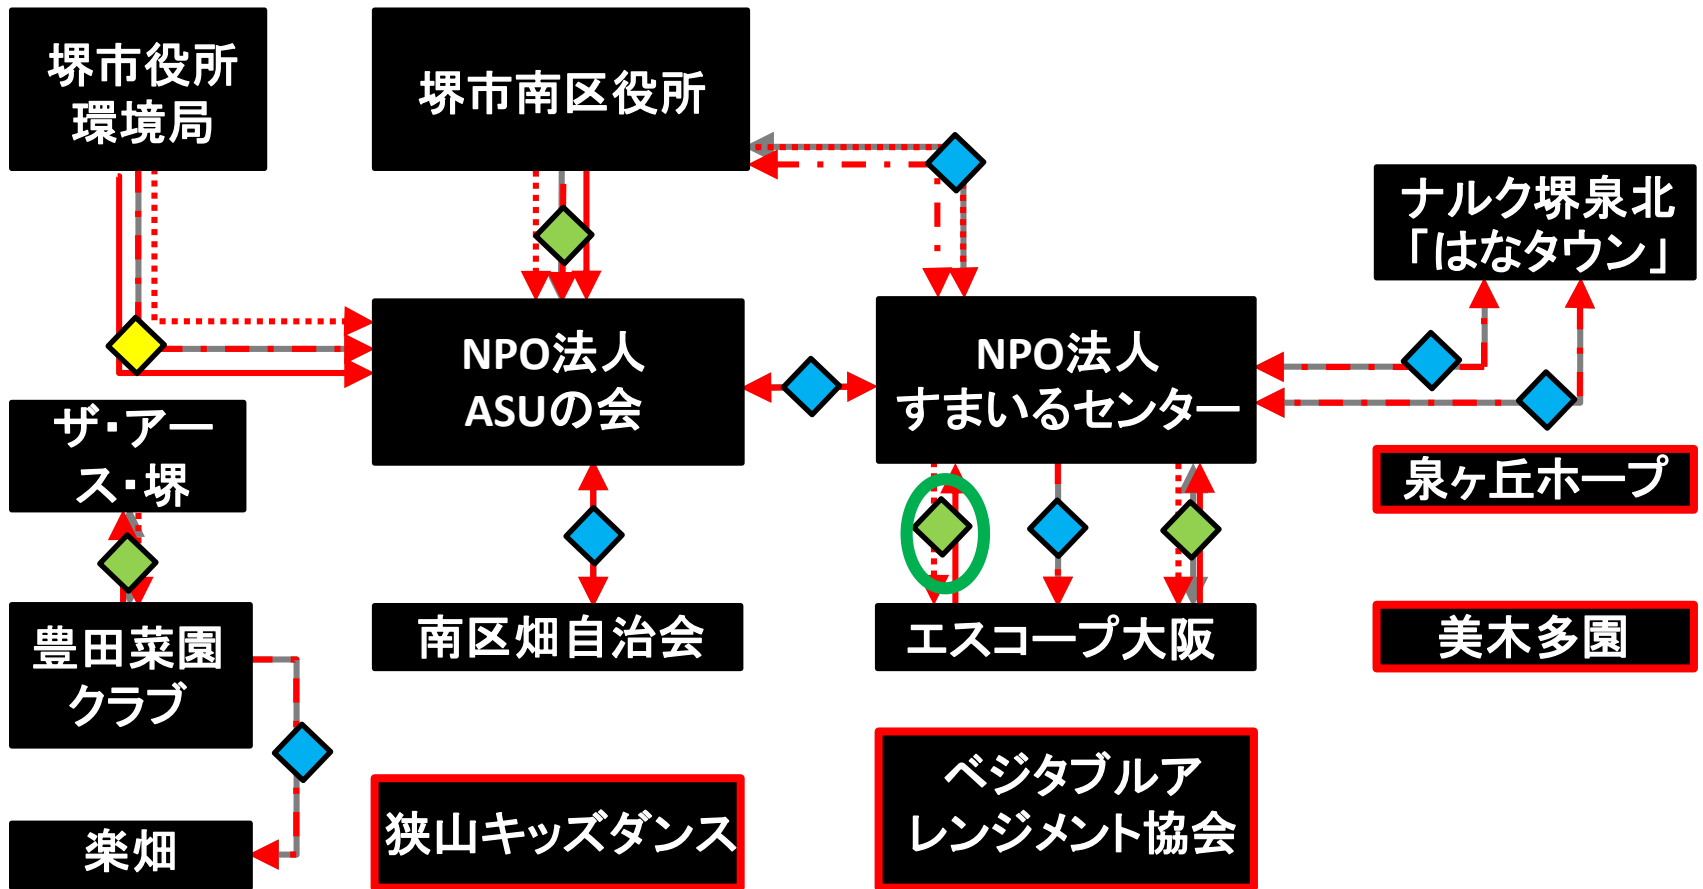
堺市役所
環境局

堺市南区役所

ナルク堺泉北
「はなタウン」

NPO法人
ASUの会

NPO法人
すまいるセンター

ザ･アース･堺

泉ヶ丘ホープ

豊田菜園
クラブ

南区畑自治会

エスコープ大阪

美木多園

楽畑

狭山キッズダンス

ベジタブルア
レンジメント協会